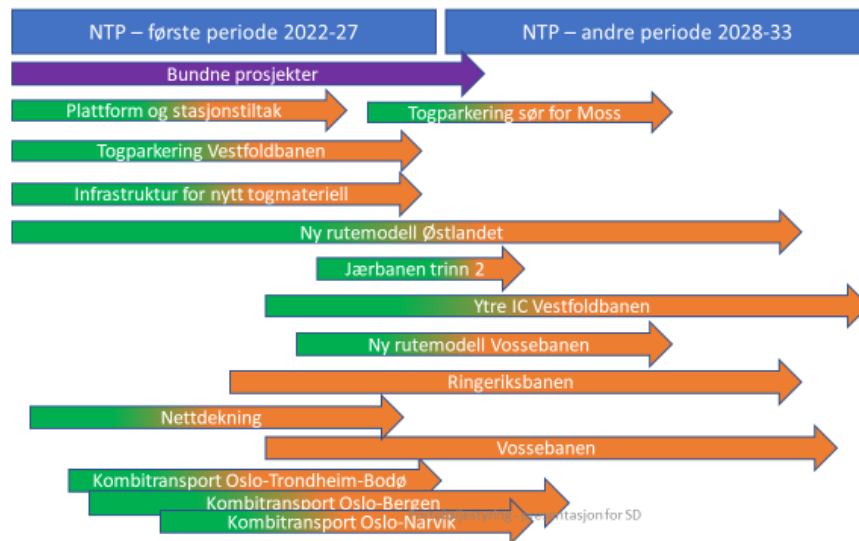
NTP – første periode 2022-27

NTP – andre periode 2028-33

Bundne prosjekter

Plattform og stasjonstiltak

Togparkering sør for Moss

Togparkering Vestfoldbanen

Infrastruktur for nytt togmateriell

Ny rutemodell Østlandet

Jærbanen trinn 2

Ytre IC Vestfoldbanen

Ny rutemodell Vossebanen

Ringeriksbanen

Nettdekning

Vossebanen

Kombitransport Oslo-Trondheim-Bodø

Kombitransport Oslo-Bergen

Kombitransport Oslo-Narvik

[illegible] presentasjon for SD